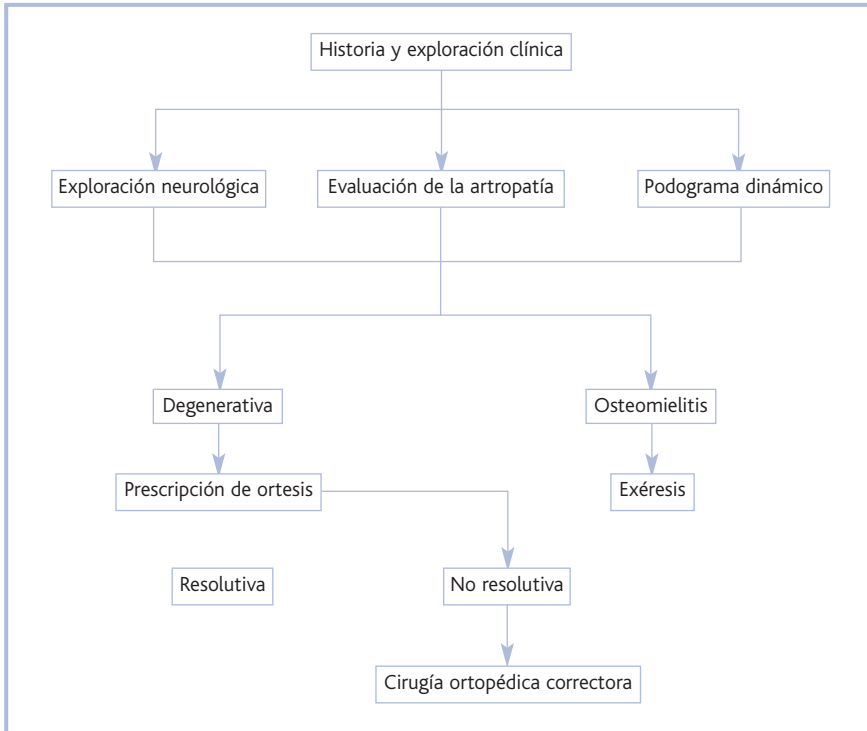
Historia y exploración clínica

Exploración neurológica

Evaluación de la artropatía

Podograma dinámico

Degenerativa

Osteomielitis

Prescripción de ortesis

Exéresis

Resolutiva

No resolutiva

Cirugía ortopédica correctora